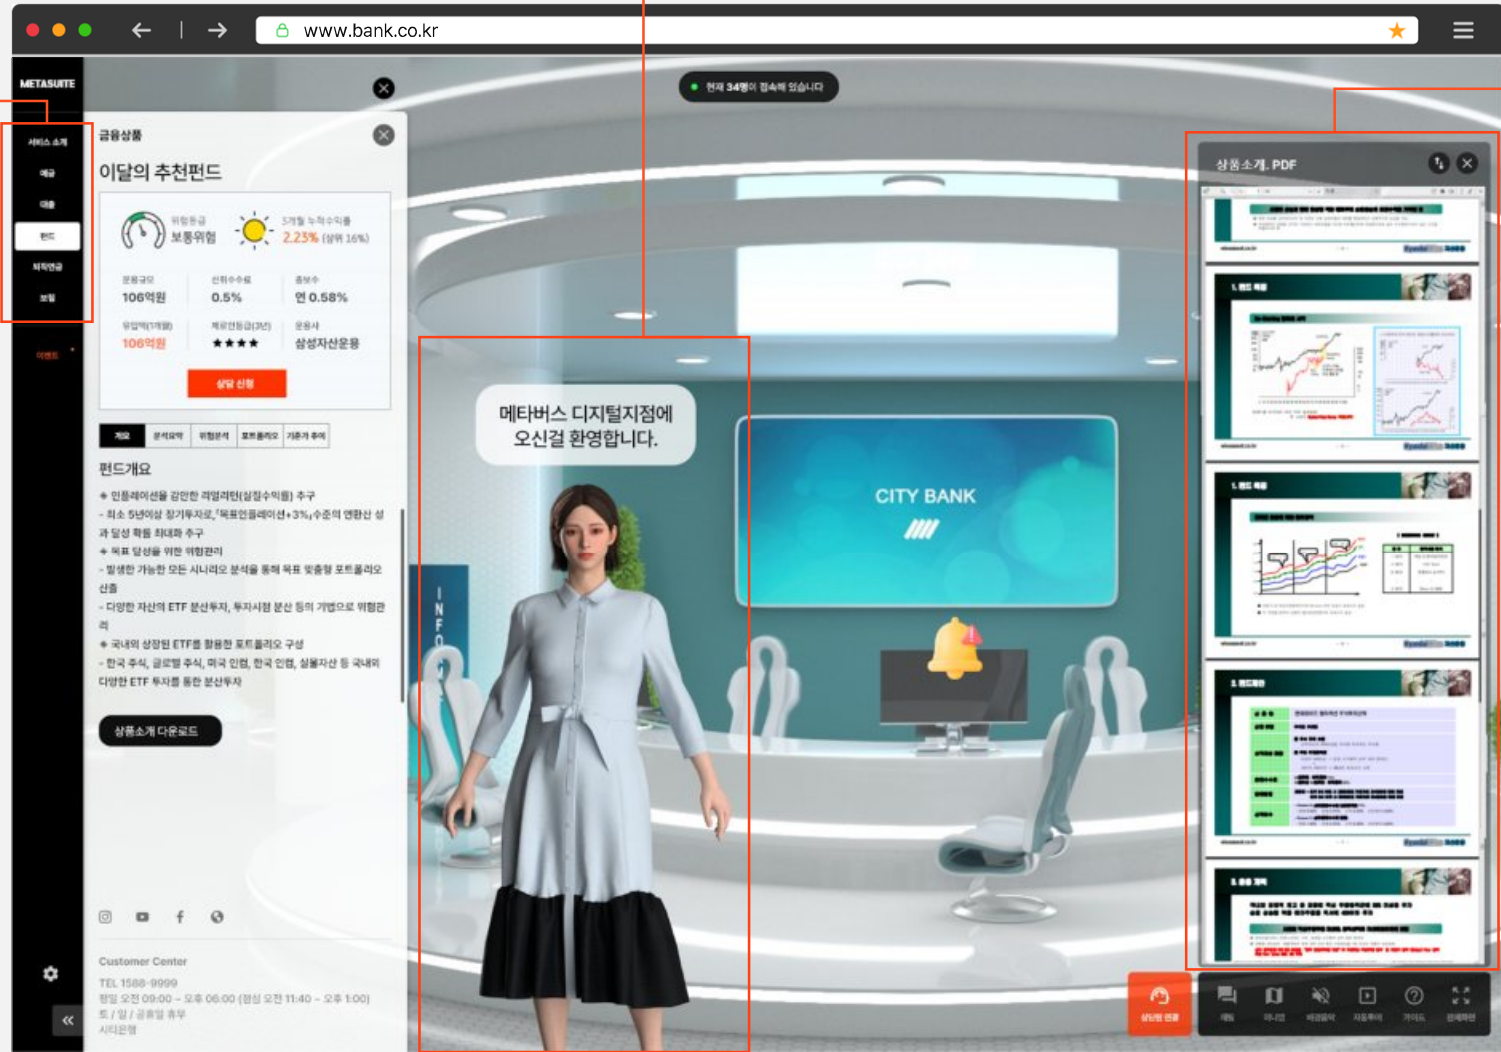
www.bank.co.kr

METASUITE

서비스 소개
예금
대출
펀드
퇴직연금
보험
이벤트

현재 34명이 접속해 있습니다

금융상품

이달의 추천펀드

위험등급
보통위험

3개월 누적수익률
2.23% (상위 16%)

운용규모
106억원

선취수수료
0.5%

총보수
연 0.58%

유입액(1개월)
106억원

제로인등급(3년)
★★★★

운용사
삼성자산운용

상담 신청

개요 | 분석요약 | 위험분석 | 포트폴리오 | 기준가 추이

펀드개요

◆ 인플레이션을 감안한 리얼리턴(실질수익률) 추구
- 최소 5년이상 장기투자로,「목표인플레이션+3%」수준의 연환산 성과 달성 확률 최대화 추구
◆ 목표 달성을 위한 위험관리
- 발생한 가능한 모든 시나리오 분석을 통해 목표 맞춤형 포트폴리오 산출
- 다양한 자산의 ETF 분산투자, 투자시점 분산 등의 기법으로 위험관리
◆ 국내외 상장된 ETF를 활용한 포트폴리오 구성
- 한국 주식, 글로벌 주식, 미국 인컴, 한국 인컴, 실물자산 등 국내외 다양한 ETF 투자를 통한 분산투자

상품소개 다운로드

Customer Center
TEL 1588-9999
평일 오전 09:00 ~ 오후 06:00 (점심 오전 11:40 ~ 오후 1:00)
토 / 일 / 공휴일 휴무
시티은행

메타버스 디지털지점에
오신걸 환영합니다.

INFO

CITY BANK

상품소개. PDF

1. 펀드 특징

1. 펀드 특징

3. 펀드개요

상담원 연결

채팅 | 미니맵 | 비디오 | 자동투어 | 가이드 | 전체화면